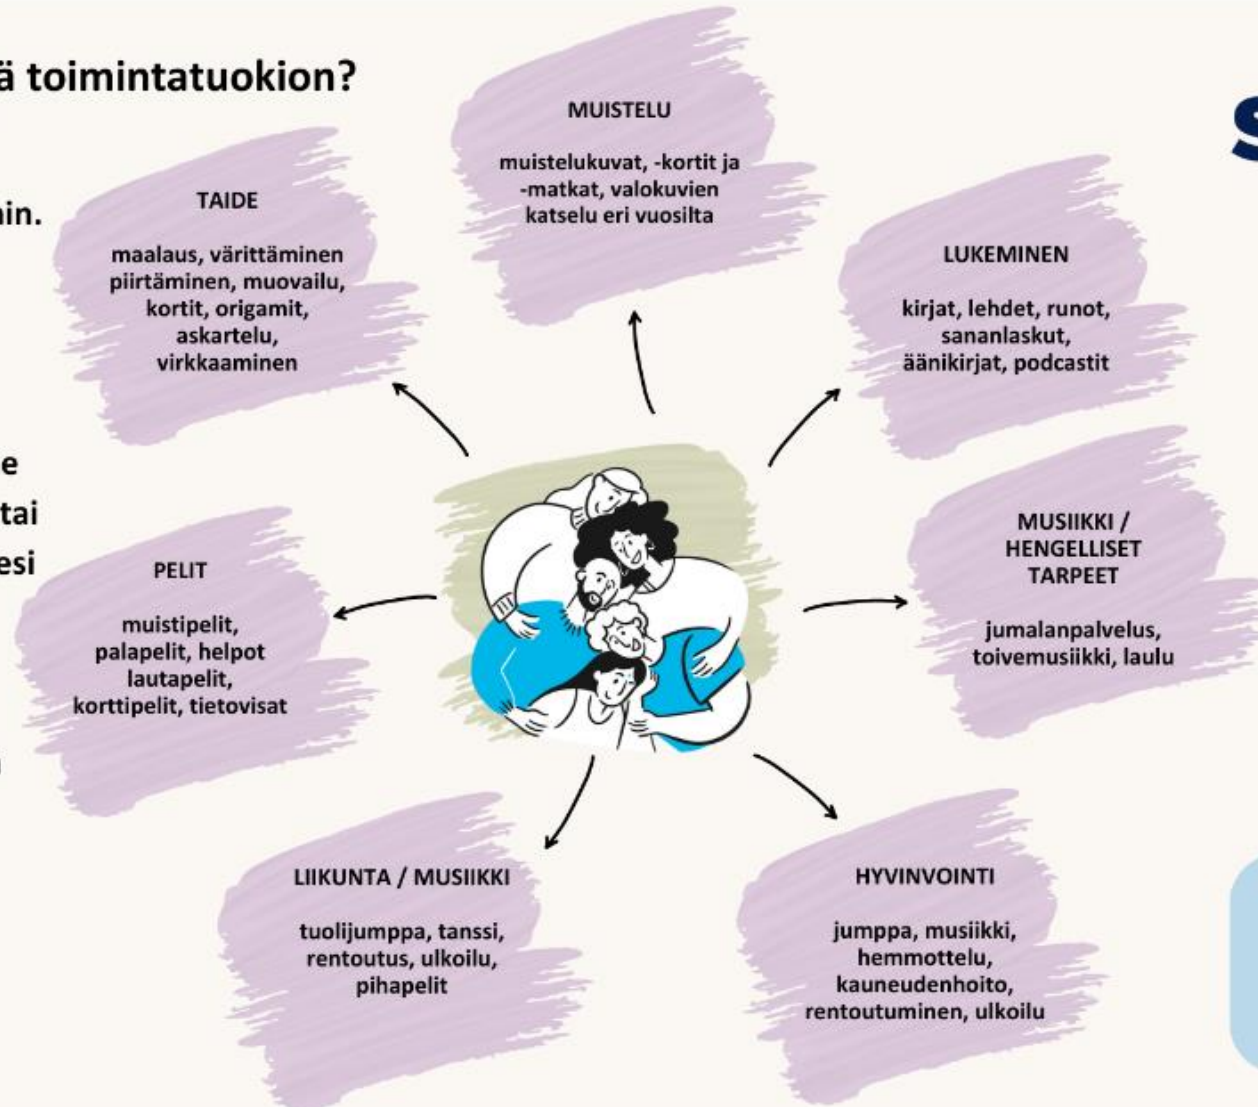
ä toimintatuokion?

ain.

e
tai
esi

MUISTELU

muistelukuvat, -kortit ja -matkat, valokuvien katselu eri vuosilta

TAIDE

maalaus, värittäminen piirtäminen, muovailu, kortit, origamit, askartelu, virkkaaminen

LUKEMINEN

kirjat, lehdet, runot, sananlaskut, äänikirjat, podcastit

PELIT

muistipelit, palapelit, helpot lautapelit, korttipelit, tietovisat

MUSIIKKI / HENGELLISET TARPEET

jumalanpalvelus, toivemusiikki, laulu

LIIKUNTA / MUSIIKKI

tuolijumppa, tanssi, rentoutus, ulkoilu, pihapelit

HYVINVOINTI

jumppa, musiikki, hemmottelu, kauneudenhoito, rentoutuminen, ulkoilu